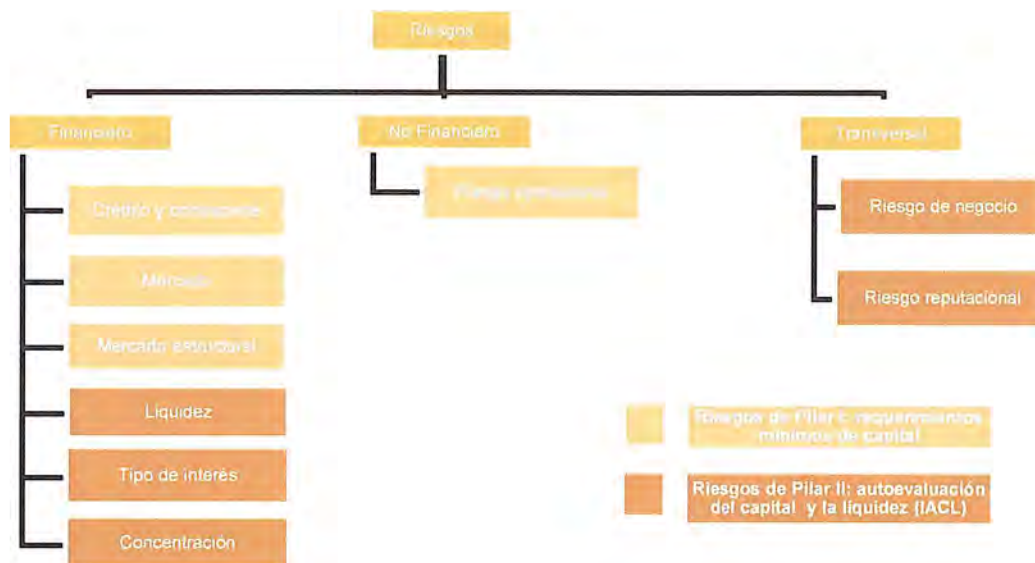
Riesgos

Financiero

No Financiero

Transversal

Crédito y contraparte

Riesgo operacional

Riesgo de negocio

Mercado

Riesgo reputacional

Mercado estructural

Liquidez

Tipo de interés

Concentración

Riesgos de Pilar I: requerimientos mínimos de capital

Riesgos de Pilar II: autoevaluación del capital y la liquidez (IACL)